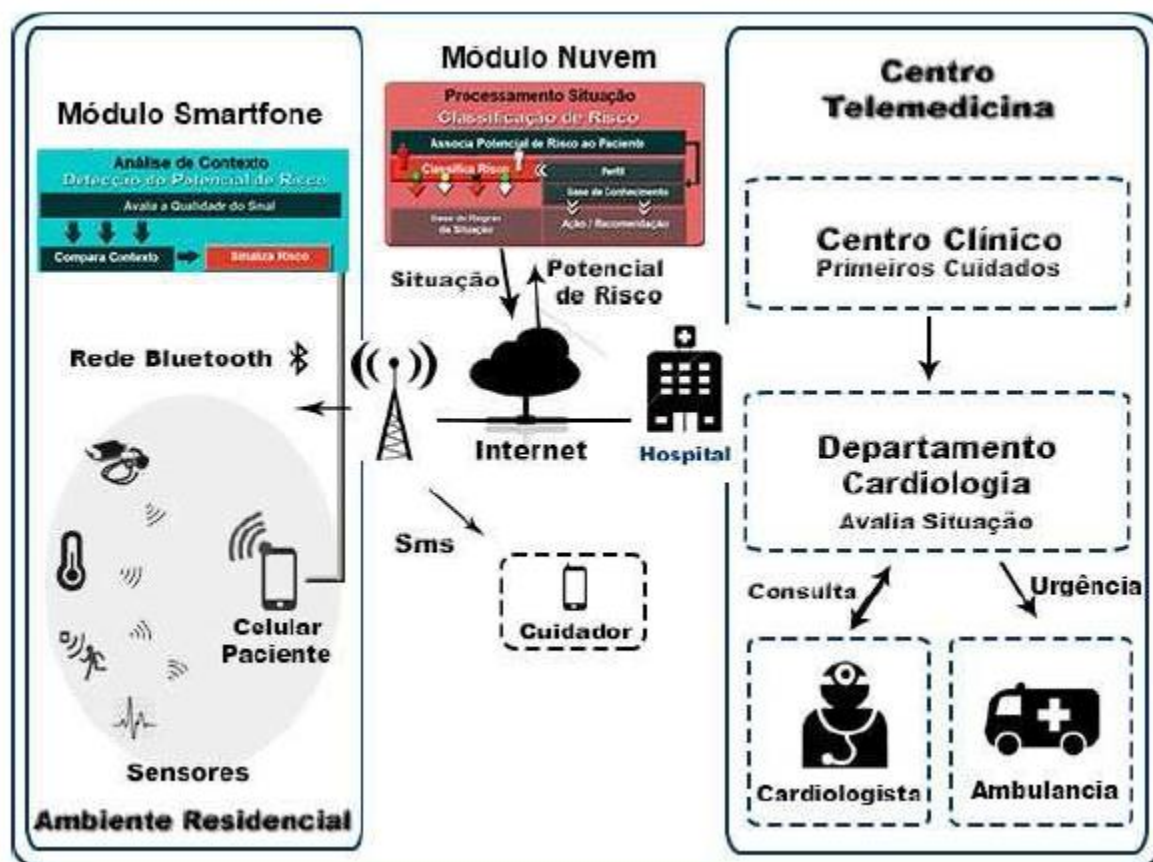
Módulo Smartfone

Análise de Contexto
Detecção do Potencial de Risco
Avalia a Qualidade do Sinal
Compara Contexto
Sinaliza Risco

Rede Bluetooth

Celular Paciente

Sensores

Ambiente Residencial

Módulo Nuvem

Processamento Situação
Classificação de Risco
Associa Potencial de Risco ao Paciente
Classifica Risco
Perfil
Base de Conhecimento
Base de Regras de Situação
Ação / Recomendação

Situação
Potencial de Risco

Internet

Hospital

Sms

Cuidador

Centro Telemedicina

Centro Clínico
Primeiros Cuidados

Departamento Cardiologia
Avalia Situação

Consulta
Urgência

Cardiologista
Ambulancia